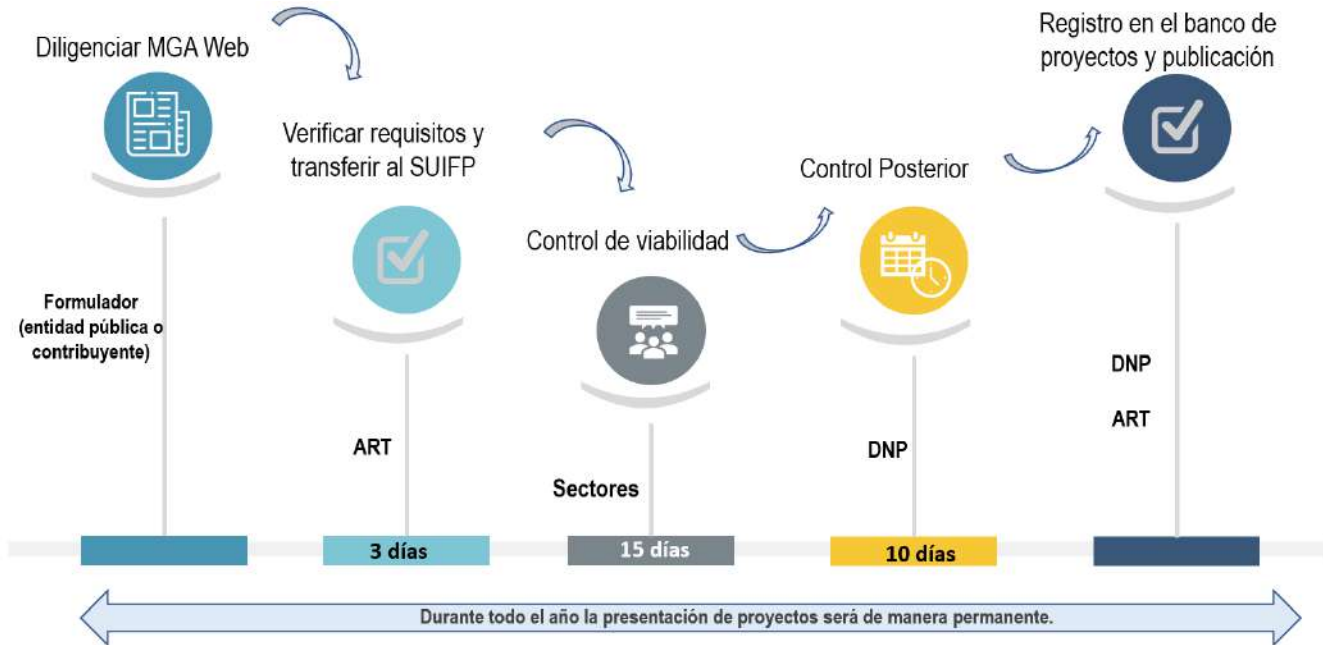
Diligenciar MGA Web

Formulador (entidad pública o contribuyente)

Verificar requisitos y transferir al SUIFP

ART

3 días

Control de viabilidad

Sectores

15 días

Control Posterior

DNP

10 días

Registro en el banco de proyectos y publicación

DNP

ART

Durante todo el año la presentación de proyectos será de manera permanente.